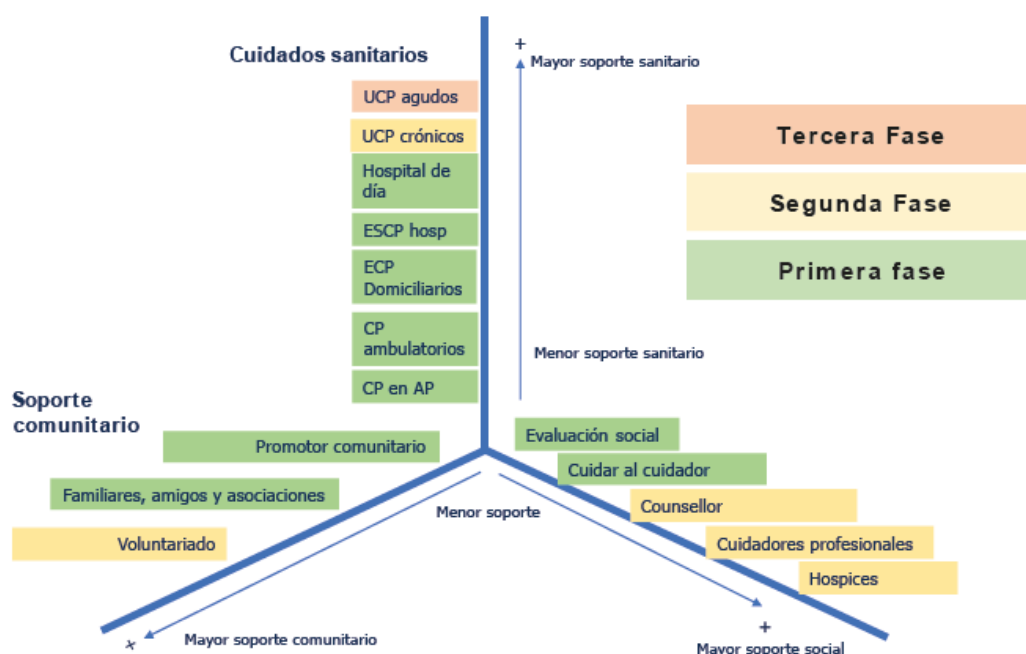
Cuidados sanitarios

UCP agudos
UCP crónicos
Hospital de día
ESCP hosp
ECP Domiciliarios
CP ambulatorios
CP en AP

+
Mayor soporte sanitario

Menor soporte sanitario

Tercera Fase
Segunda Fase
Primera fase

Soporte comunitario

Promotor comunitario
Familiares, amigos y asociaciones
Voluntariado

Menor soporte

Evaluación social
Cuidar al cuidador
Counsellor
Cuidadores profesionales
Hospices

+
Mayor soporte comunitario

+
Mayor soporte social